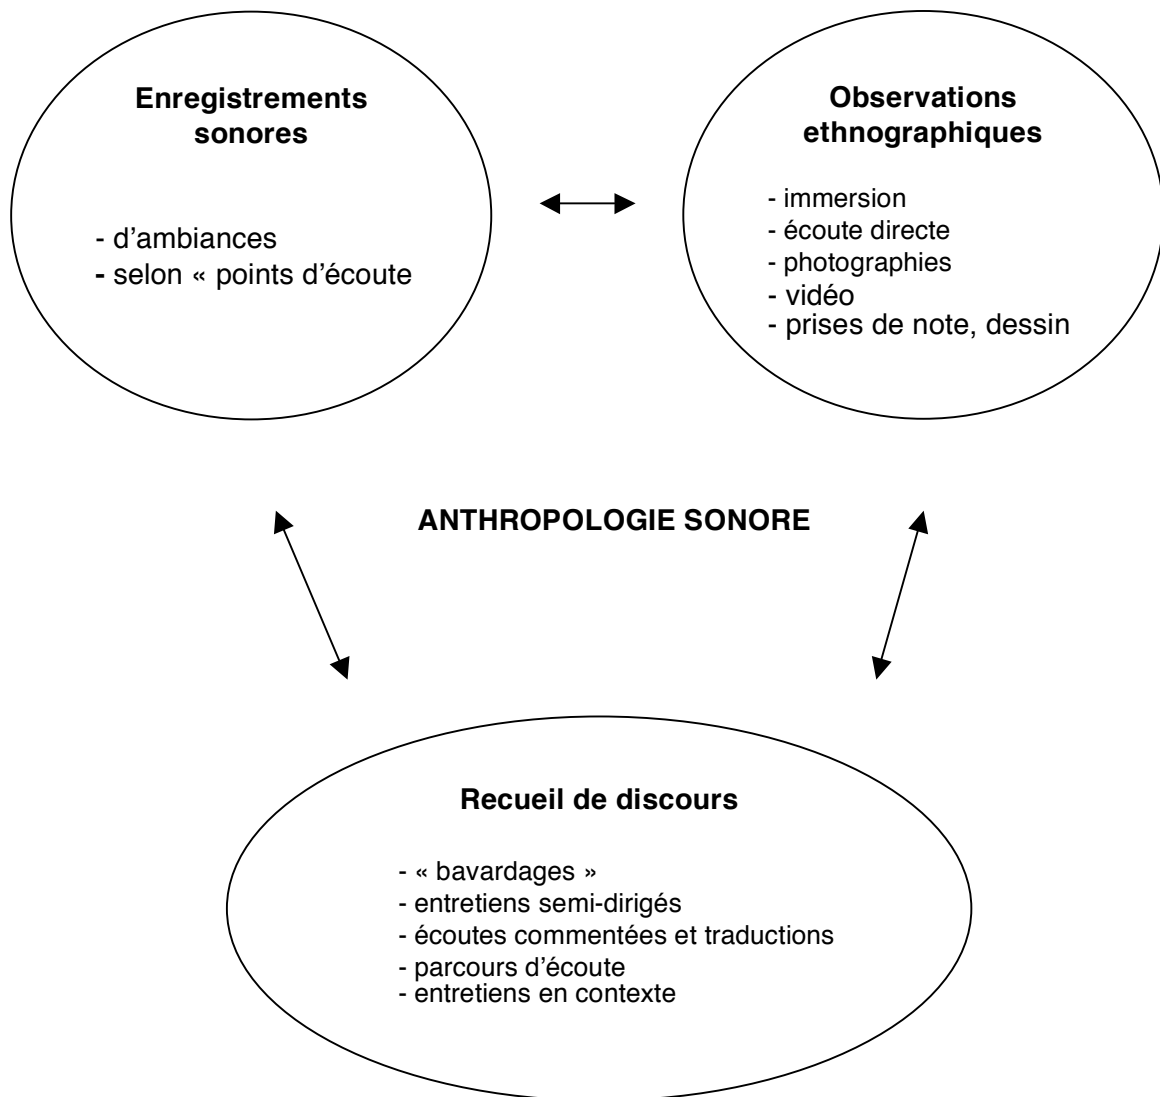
**Enregistrements sonores**

- d'ambiances
- selon « points d'écoute

**Observations ethnographiques**

- immersion
- écoute directe
- photographies
- vidéo
- prises de note, dessin

**ANTHROPOLOGIE SONORE**

**Recueil de discours**

- « bavardages »
- entretiens semi-dirigés
- écoutes commentées et traductions
- parcours d'écoute
- entretiens en contexte